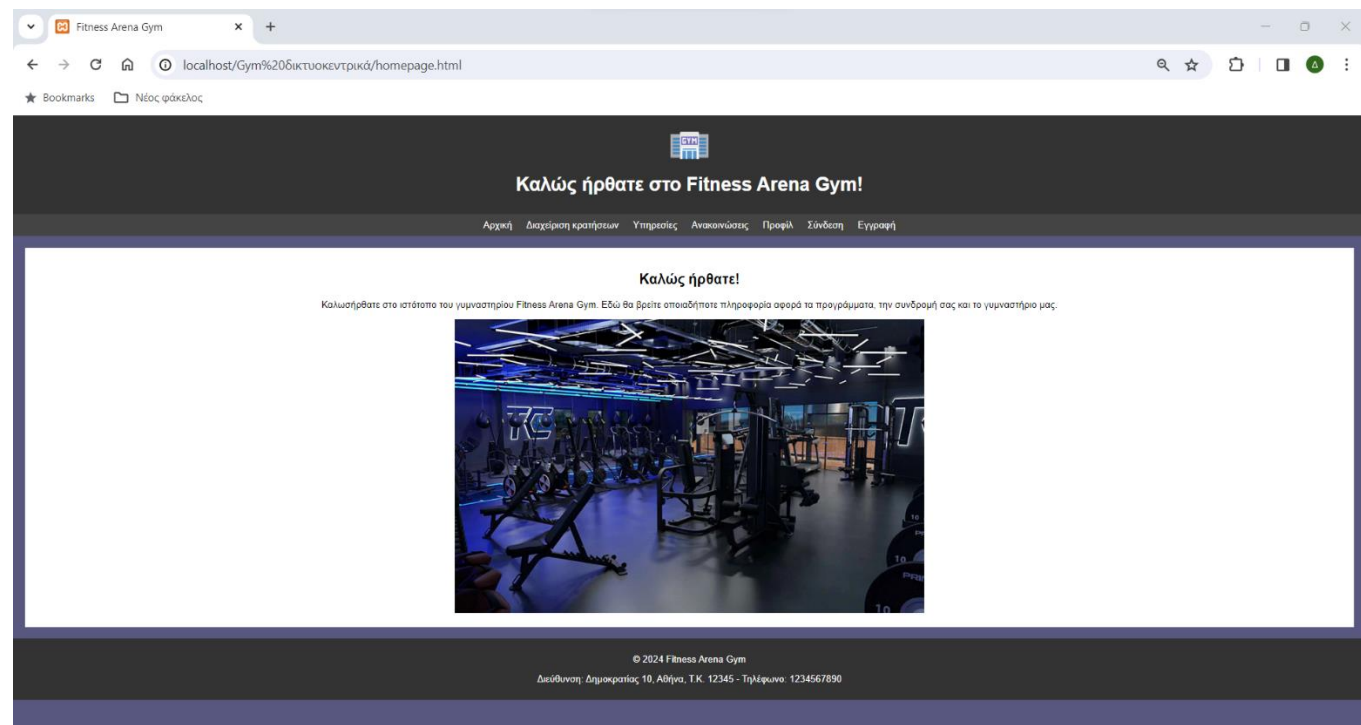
Fitness Arena Gym

localhost/Gym%20δικτυοκεντρικά/homepage.html

Bookmarks Νέος φάκελος

GYM

Καλώς ήρθατε στο Fitness Arena Gym!

Αρχική Διαχείριση κρατήσεων Υπηρεσίες Ανακοινώσεις Προφίλ Σύνδεση Εγγραφή

Καλώς ήρθατε!

Καλωσήρθατε στο ιστότοπο του γυμναστηρίου Fitness Arena Gym. Εδώ θα βρείτε οποιαδήποτε πληροφορία αφορά τα προγράμματα, την συνδρομή σας και το γυμναστήριο μας.

© 2024 Fitness Arena Gym

Διεύθυνση: Δημοκρατίας 10, Αθήνα, Τ.Κ. 12345 - Τηλέφωνο: 1234567890